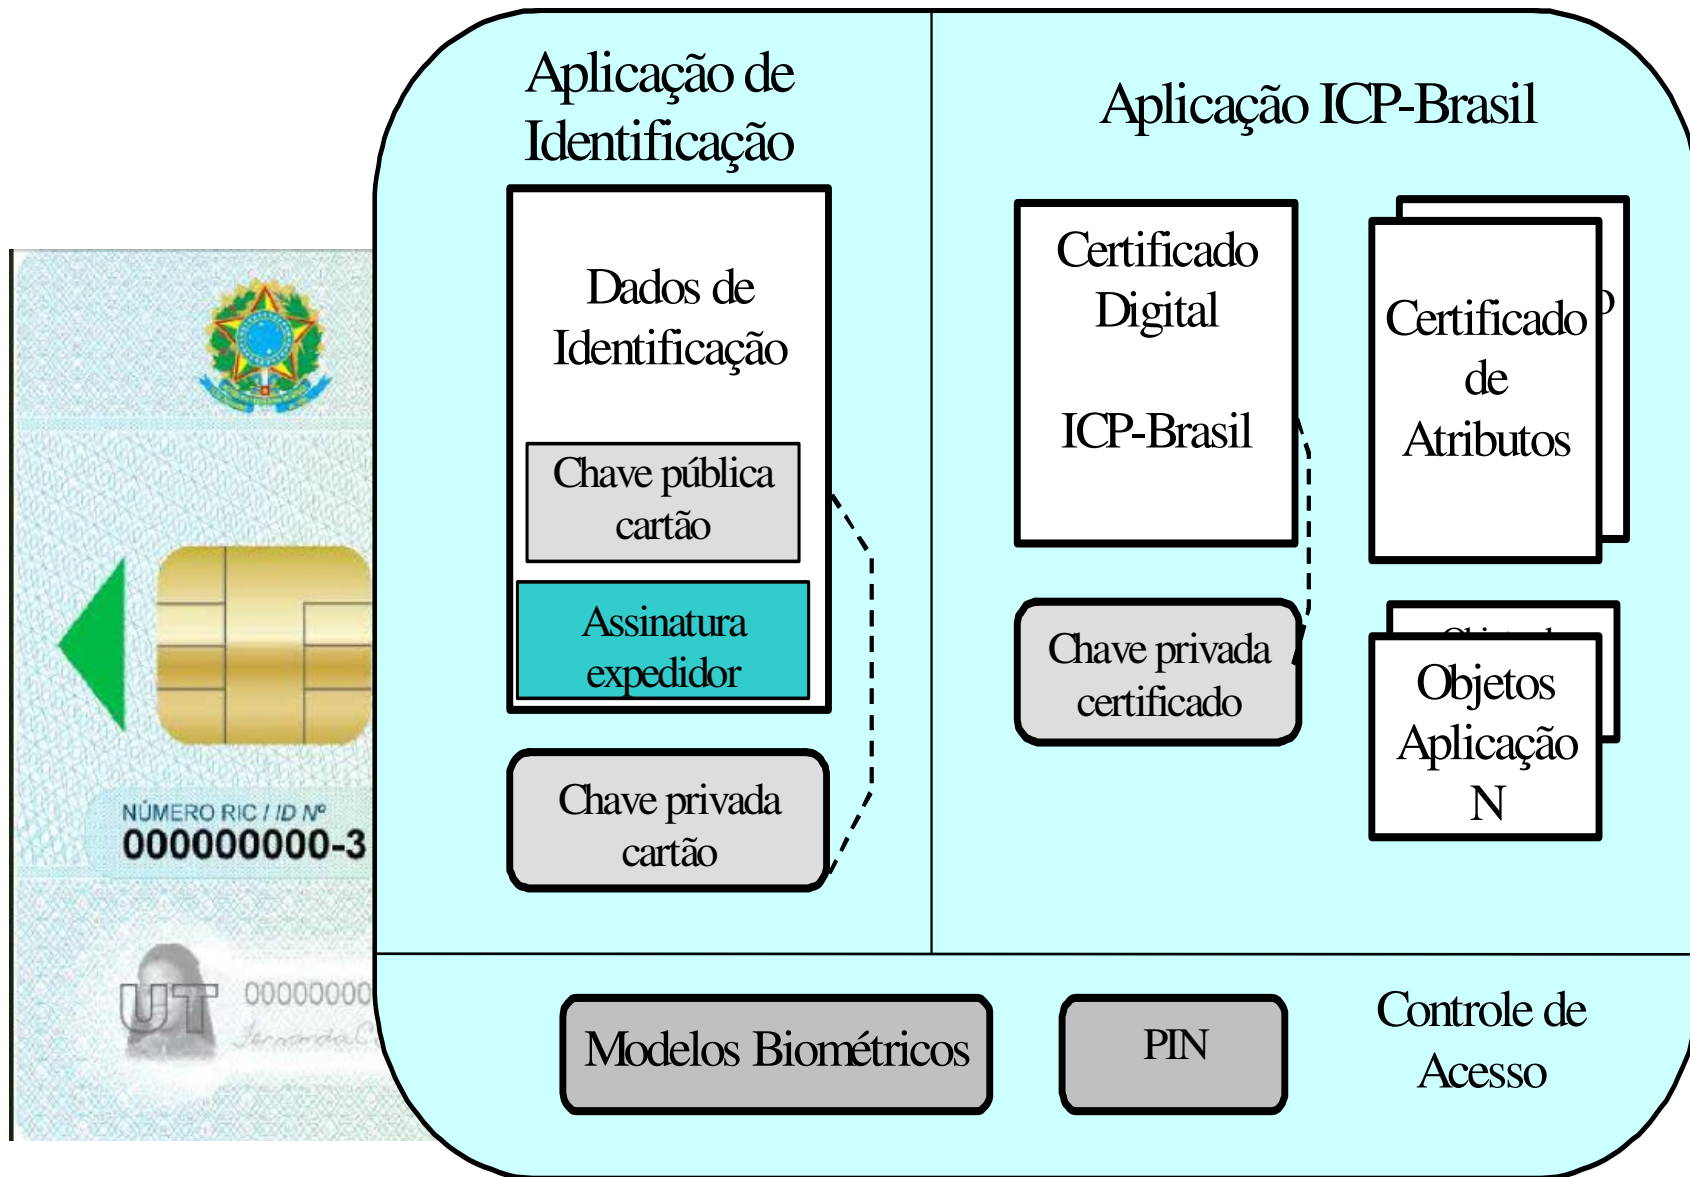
NÚMERO RIC / ID Nº
000000000-3

00000000

Aplicação de Identificação

Dados de Identificação

Chave pública cartão

Assinatura expedidor

Chave privada cartão

Aplicação ICP-Brasil

Certificado Digital

ICP-Brasil

Certificado de Atributos

Chave privada certificado

Objetos Aplicação N

Modelos Biométricos

PIN

Controle de Acesso